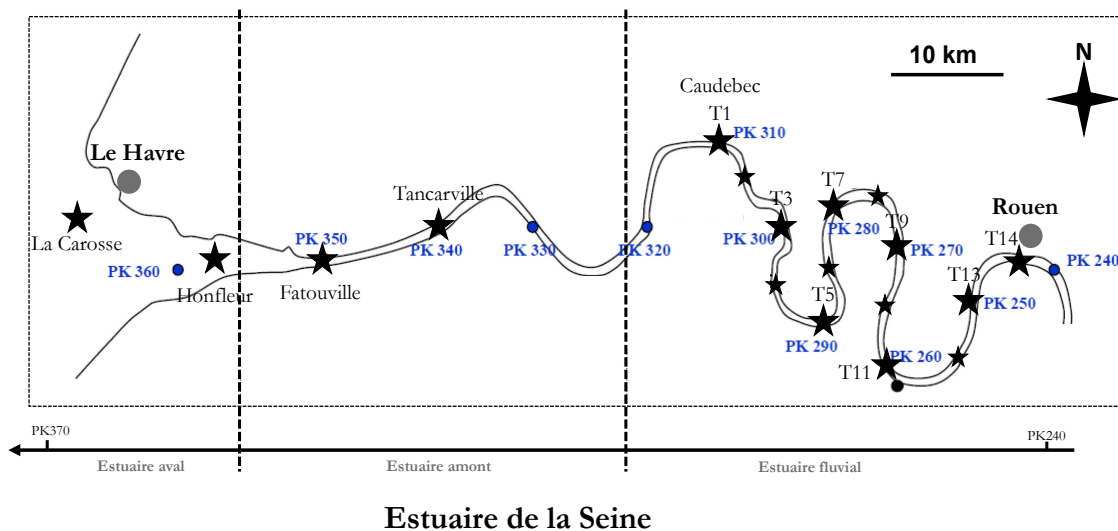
10 km

N

Le Havre

La Carosse

PK 360

Honfleur

PK 350

Fatouville

Tancarville

PK 340

PK 330

PK 320

Caudebec

T1

PK 310

T3

PK 300

T7

PK 280

T9

PK 270

T5

PK 290

PK 260

T11

Rouen

T14

PK 240

T13

PK 250

PK370

PK240

Estuaire aval

Estuaire amont

Estuaire fluvial

Estuaire de la Seine